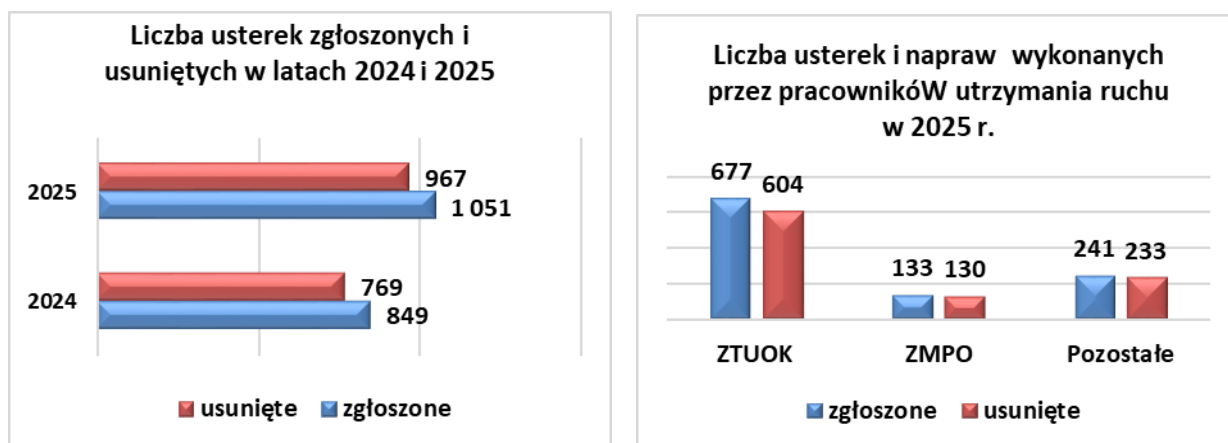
Liczba usterek zgłoszonych i usuniętych w latach 2024 i 2025

2025
967
1 051

2024
769
849

usunięte zgłoszone

Liczba usterek i napraw wykonanych przez pracownikóW utrzymania ruchu w 2025 r.

677 604
133 130
241 233

ZTUOK
ZMPO
Pozostałe

zgłoszone usunięte